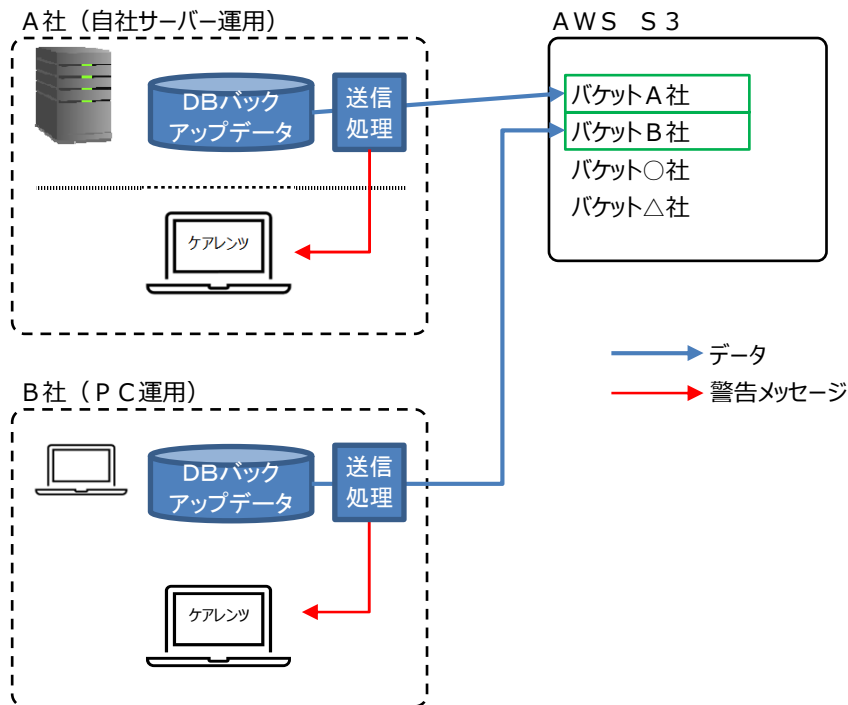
Ａ社（自社サーバー運用）

DBバックアップデータ

送信処理

ケアレンツ

ＡＷＳ　Ｓ３

バケットＡ社

バケットＢ社

バケット○社

バケット△社

データ

警告メッセージ

Ｂ社（ＰＣ運用）

DBバックアップデータ

送信処理

ケアレンツ